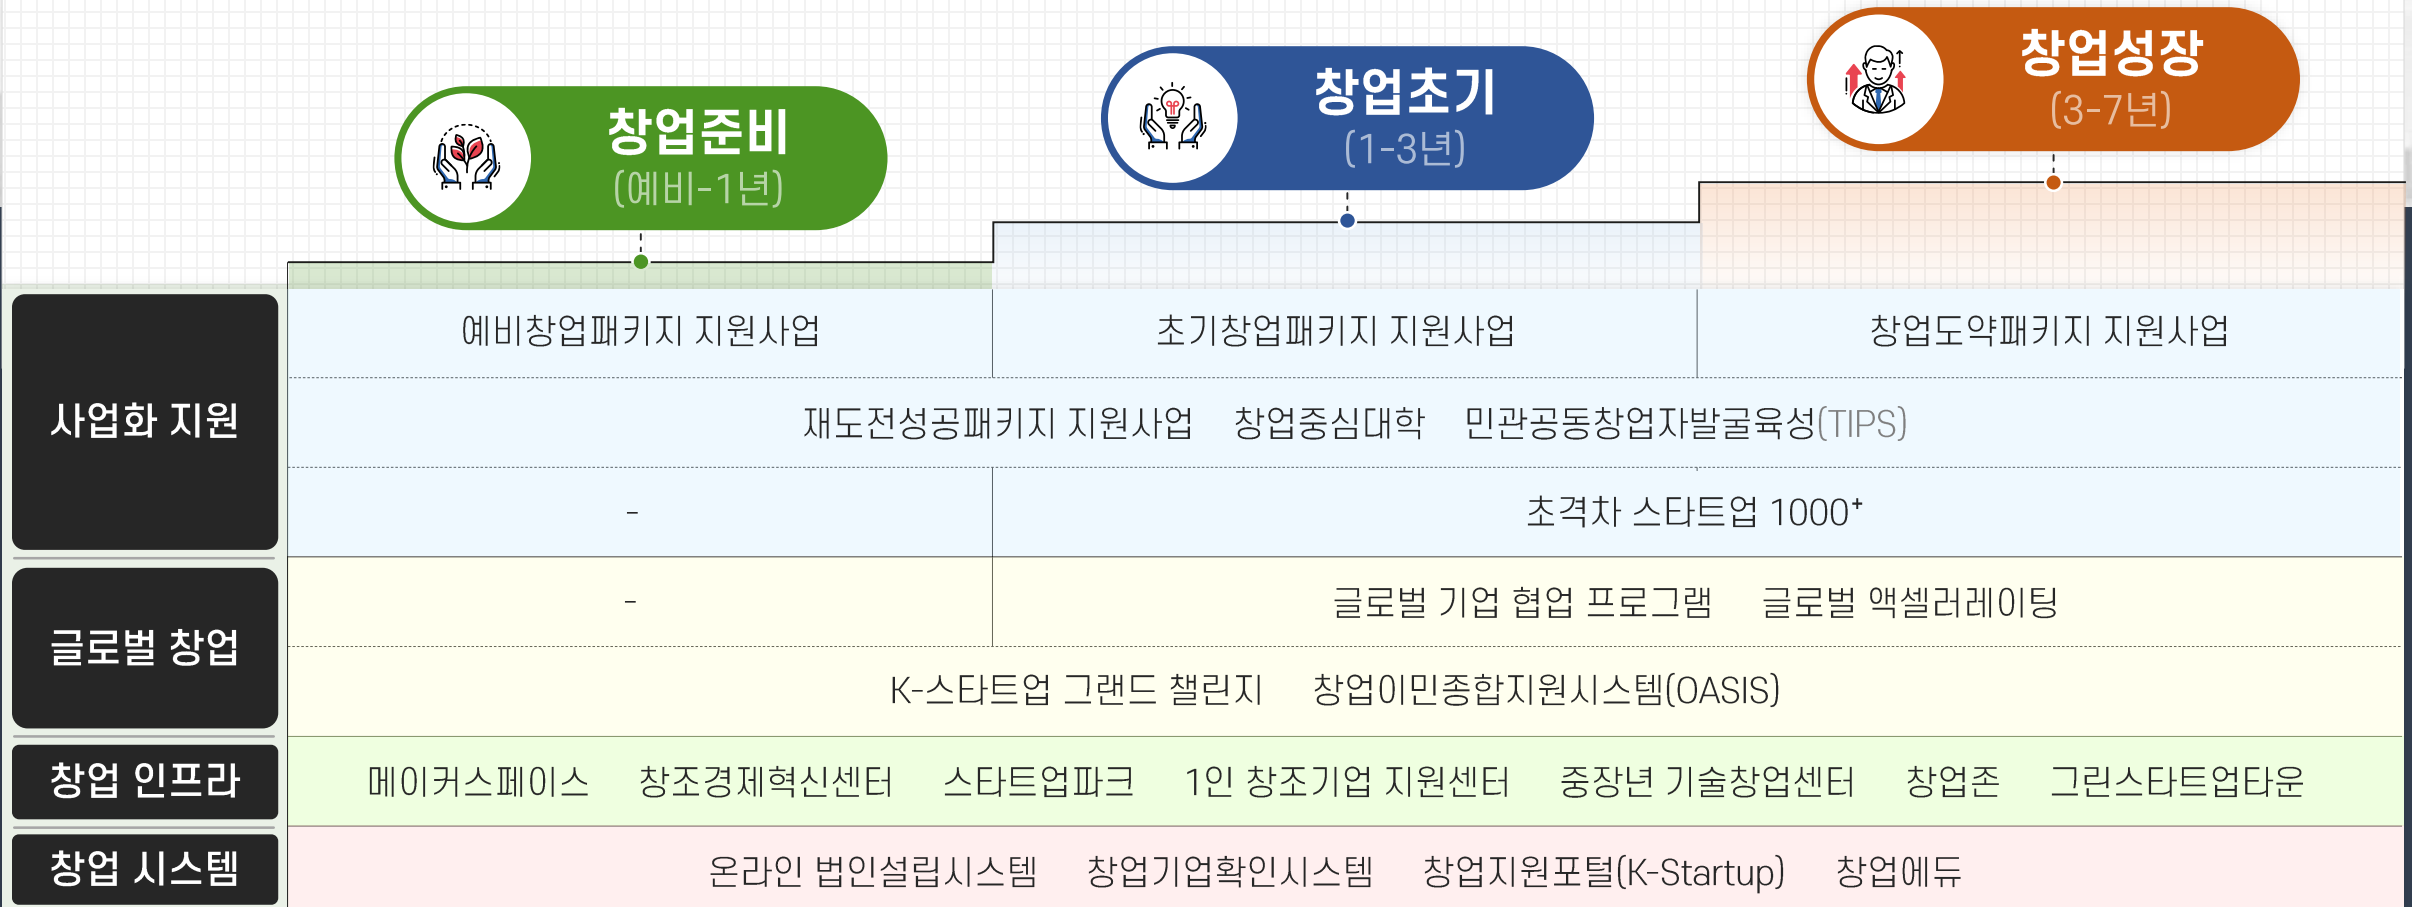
창업준비
(예비-1년)

창업초기
(1-3년)

창업성장
(3-7년)

| | | | |
|---|---|---|---|
| 사업화 지원 | 예비창업패키지 지원사업 | 초기창업패키지 지원사업 | 창업도약패키지 지원사업 |
| | 재도전성공패키지 지원사업 창업중심대학 민관공동창업자발굴육성(TIPS) | | |
| | - | 초격차 스타트업 1000⁺ | |
| 글로벌 창업 | - | 글로벌 기업 협업 프로그램 글로벌 액셀러레이팅 | |
| | K-스타트업 그랜드 챌린지 창업이민종합지원시스템(OASIS) | | |
| 창업 인프라 | 메이커스페이스 창조경제혁신센터 스타트업파크 1인 창조기업 지원센터 중장년 기술창업센터 창업존 그린스타트업타운 | | |
| 창업 시스템 | 온라인 법인설립시스템 창업기업확인시스템 창업지원포털(K-Startup) 창업에듀 | | |